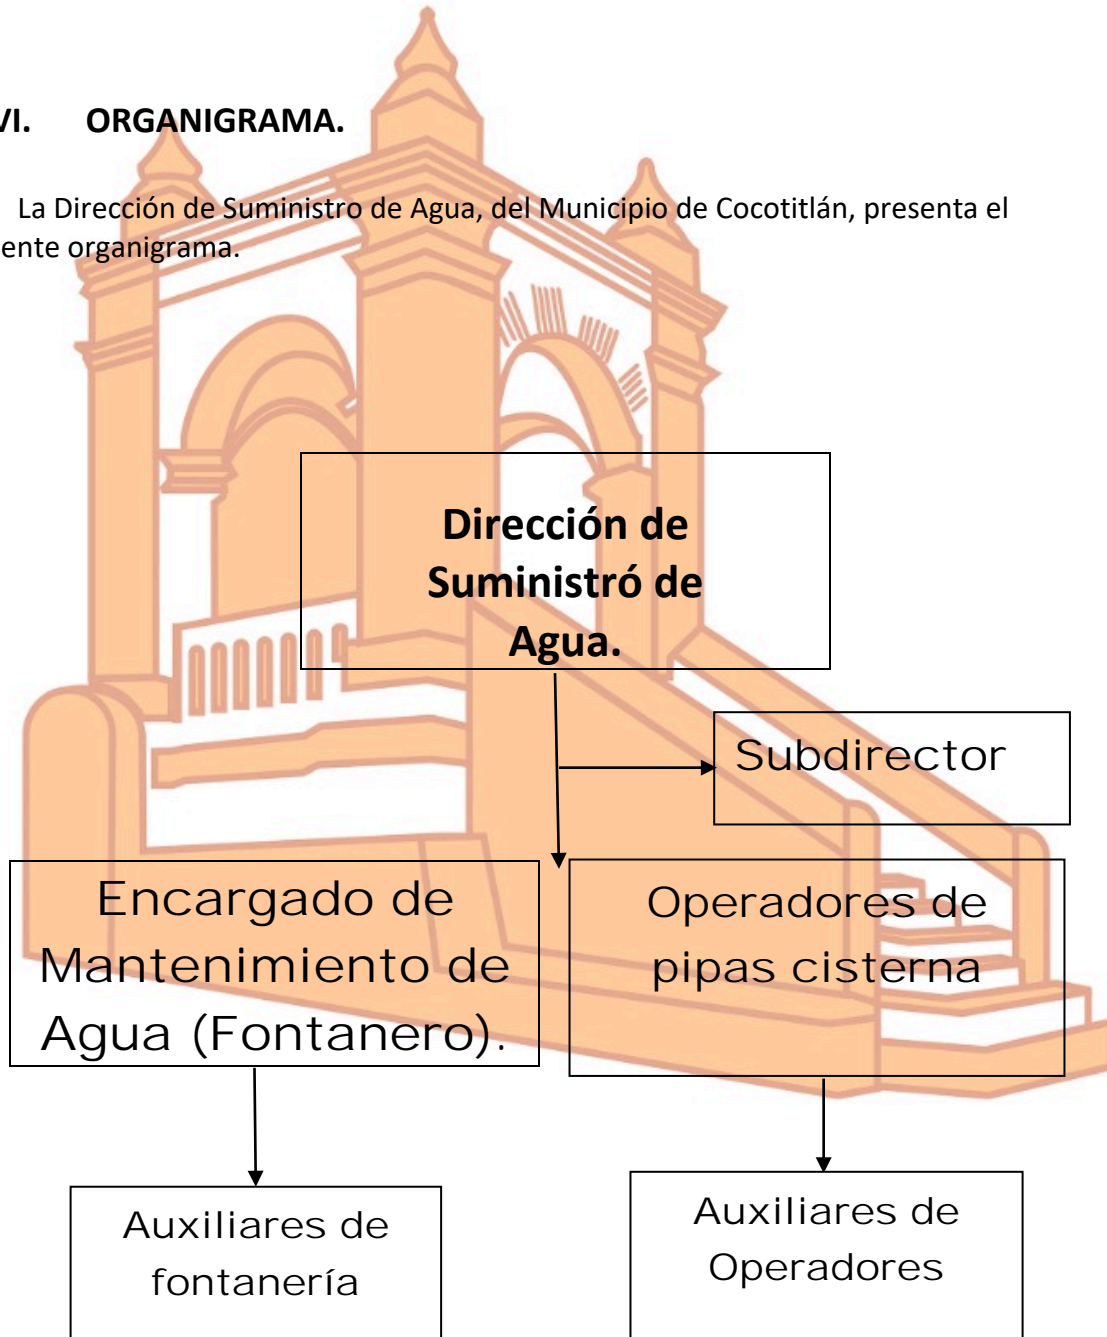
VI. ORGANIGRAMA.

La Dirección de Suministro de Agua, del Municipio de Cocotitlán, presenta el ente organigrama.

Dirección de Suministró de Agua.

Subdirector

Encargado de Mantenimiento de Agua (Fontanero).

Operadores de pipas cisterna

Auxiliares de fontanería

Auxiliares de Operadores